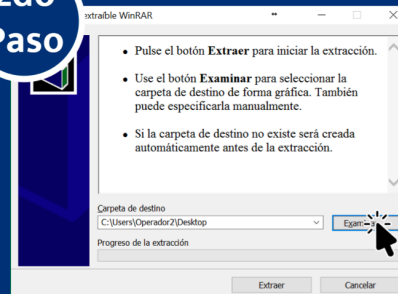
2do
Paso

extraíble WinRAR

• Pulse el botón **Extraer** para iniciar la extracción.

• Use el botón **Examinar** para seleccionar la carpeta de destino de forma gráfica. También puede especificarla manualmente.

• Si la carpeta de destino no existe será creada automáticamente antes de la extracción.

Carpeta de destino
C:\Users\Operador2\Desktop
Exam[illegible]

Progreso de la extracción

Extraer
Cancelar